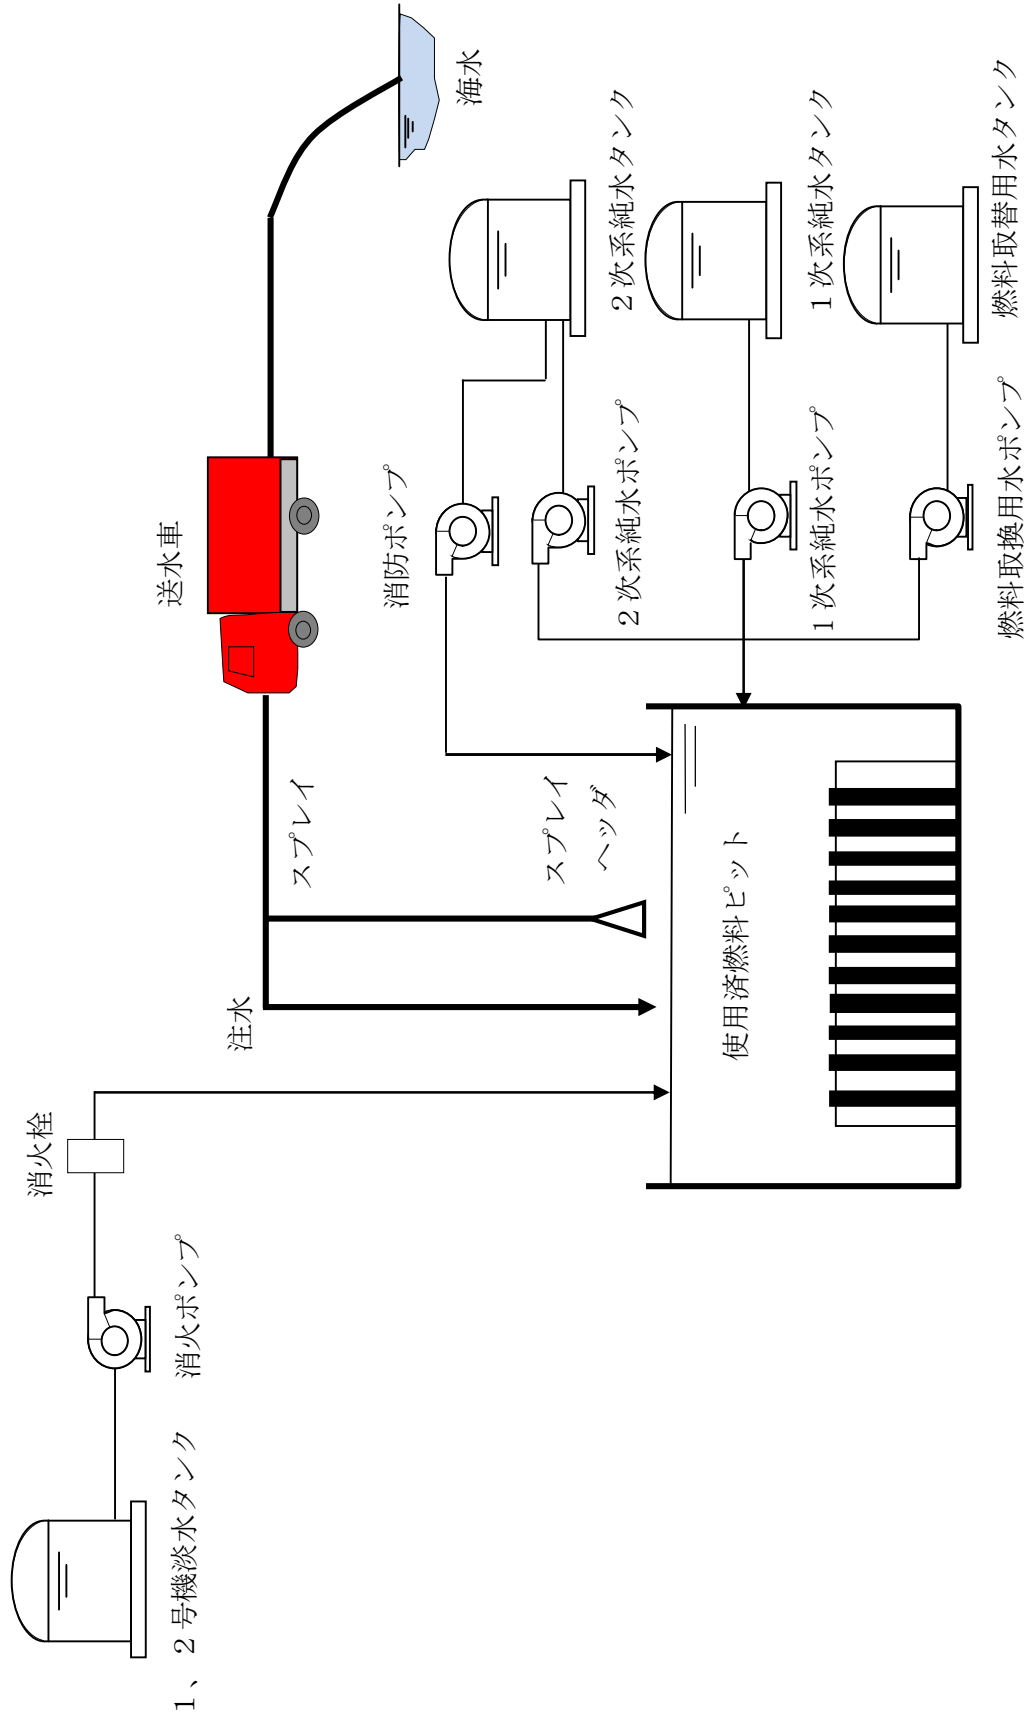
海水

2次系純水タンク

1次系純水タンク

燃料取替用水タンク

送水車

消防ポンプ

2次系純水ポンプ

1次系純水ポンプ

燃料取換用水ポンプ

スプレイ

スプレイヘッダ

使用済燃料ピット

注水

消火栓

消火ポンプ

1、2号機淡水タンク